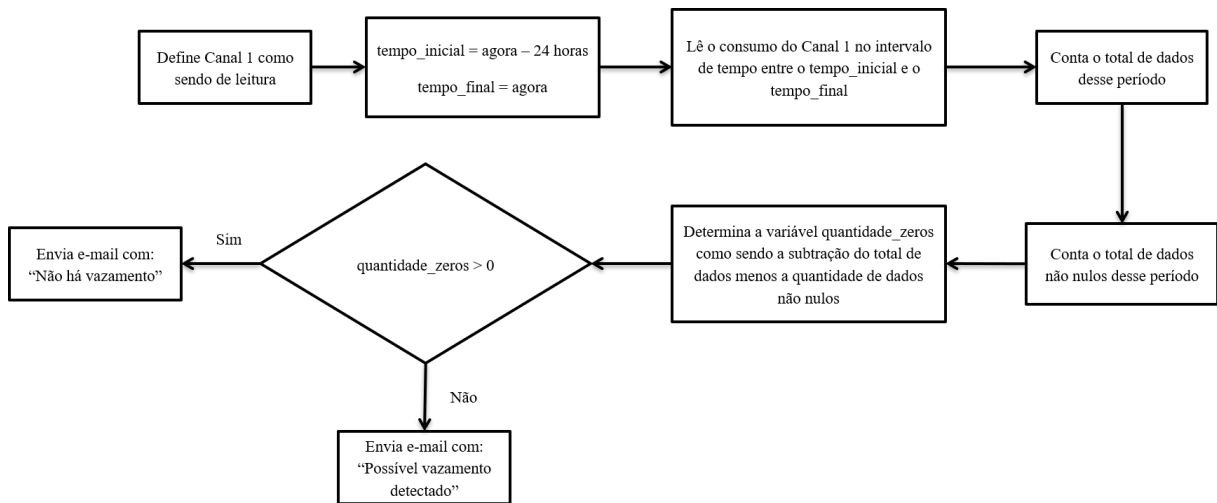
Define Canal 1 como sendo de leitura

tempo_inicial = agora – 24 horas

tempo_final = agora

Lê o consumo do Canal 1 no intervalo de tempo entre o tempo_inicial e o tempo_final

Conta o total de dados desse período

Conta o total de dados não nulos desse período

Determina a variável quantidade_zeros como sendo a subtração do total de dados menos a quantidade de dados não nulos

quantidade_zeros > 0

Sim

Envia e-mail com: "Não há vazamento"

Não

Envia e-mail com: "Possível vazamento detectado"